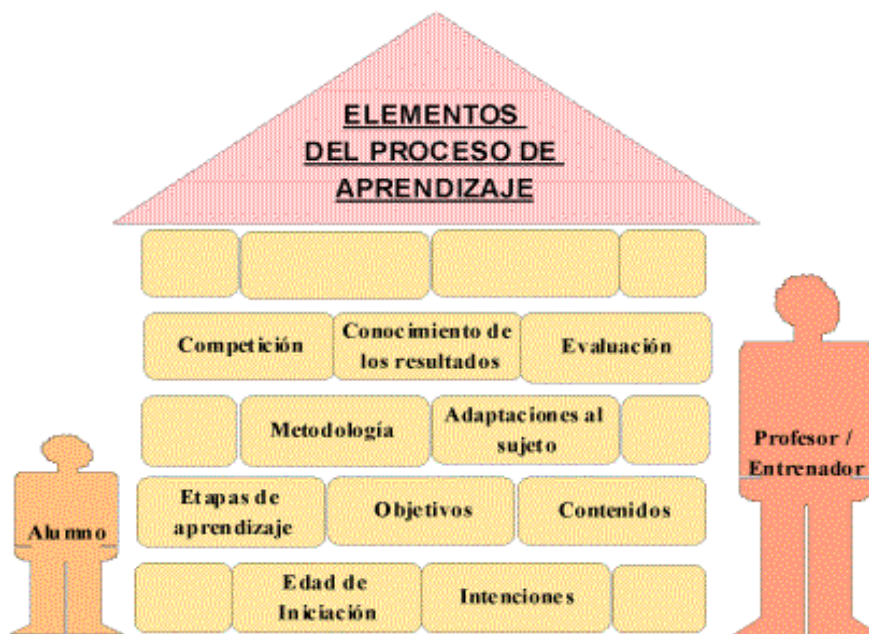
ELEMENTOS DEL PROCESO DE APRENDIZAJE

Competición

Conocimiento de los resultados

Evaluación

Metodología

Adaptaciones al sujeto

Profesor / Entrenador

Etapas de aprendizaje

Objetivos

Contenidos

Alumno

Edad de Iniciación

Intenciones